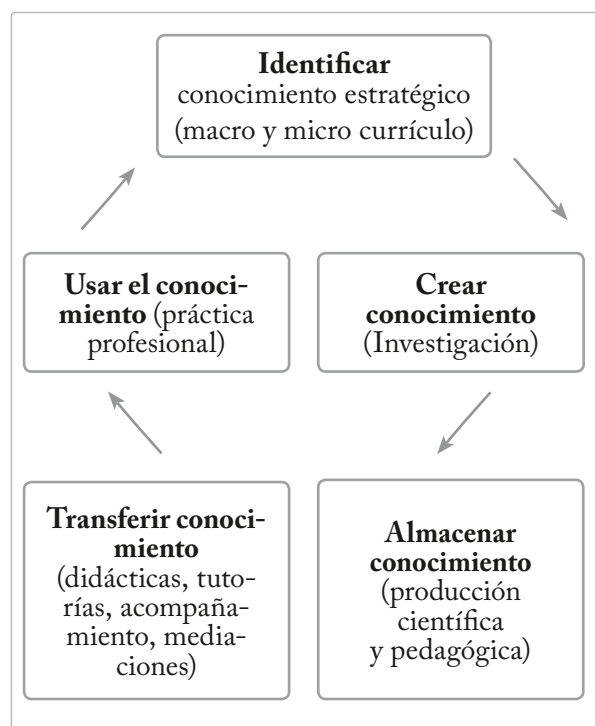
**Identificar** conocimiento estratégico (macro y micro currículo)

**Crear conocimiento** (Investigación)

**Almacenar conocimiento** (producción científica y pedagógica)

**Transferir conocimiento** (didácticas, tutorías, acompañamiento, mediaciones)

**Usar el conocimiento** (práctica profesional)